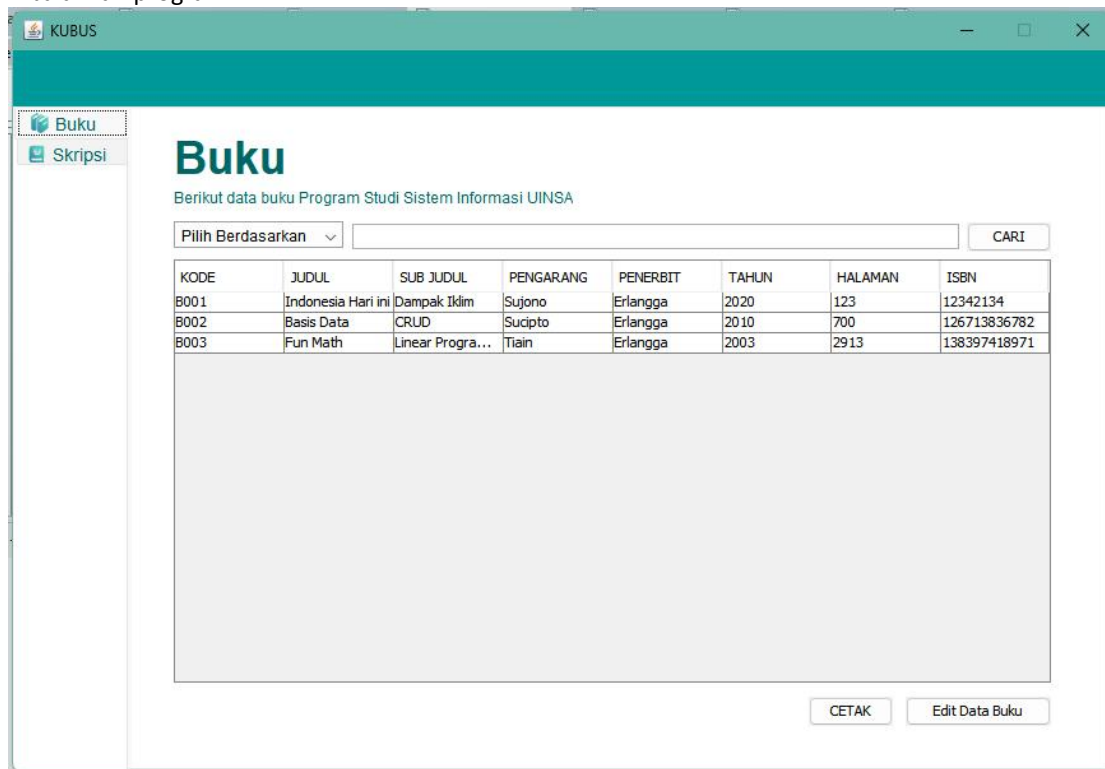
KUBUS

Buku
Skripsi

Buku

Berikut data buku Program Studi Sistem Informasi UINSA

Pilih Berdasarkan

CARI

| KODE | JUDUL | SUB JUDUL | PENGARANG | PENERBIT | TAHUN | HALAMAN | ISBN |
|---|---|---|---|---|---|---|---|
| B001 | Indonesia Hari ini | Dampak Iklim | Sujono | Erlangga | 2020 | 123 | 12342134 |
| B002 | Basis Data | CRUD | Sucipto | Erlangga | 2010 | 700 | 126713836782 |
| B003 | Fun Math | Linear Progra... | Tiain | Erlangga | 2003 | 2913 | 138397418971 |

CETAK
Edit Data Buku